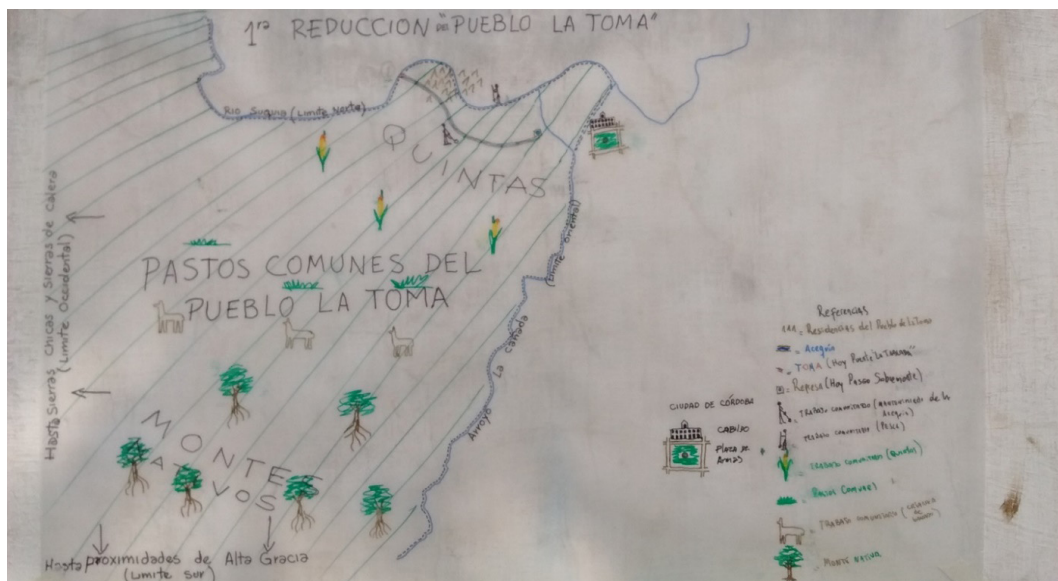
1ra REDUCCION DEL "PUEBLO LA TOMA"

Rio Suquia (Limite Norte)

QUINTAS

Hasta Sierras Chicas y Sierras de Calera (Limite Occidental)

PASTOS COMUNES DEL PUEBLO LA TOMA

(Limite Oriental)

Arroyo La Cañada

MONTES NATIVOS

Hasta proximidades de Alta Gracia (Limite sur)

CIUDAD DE CÓRDOBA

CABILDO

Plaza de Armas

Referencias

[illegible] = Residencias del Pueblo de Indios

= Acequia

= TOMA (Hoy Barrio "La Toma")

= Represa (Hoy Paseo Sobremonte)

= Trabajo comunitario (mantenimiento de la acequia)

= Trabajo comunitario (Pesca)

= Trabajo comunitario (Quintas)

= Pastos Comunes

= Trabajo comunitario (cuidado de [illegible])

= Monte Nativo